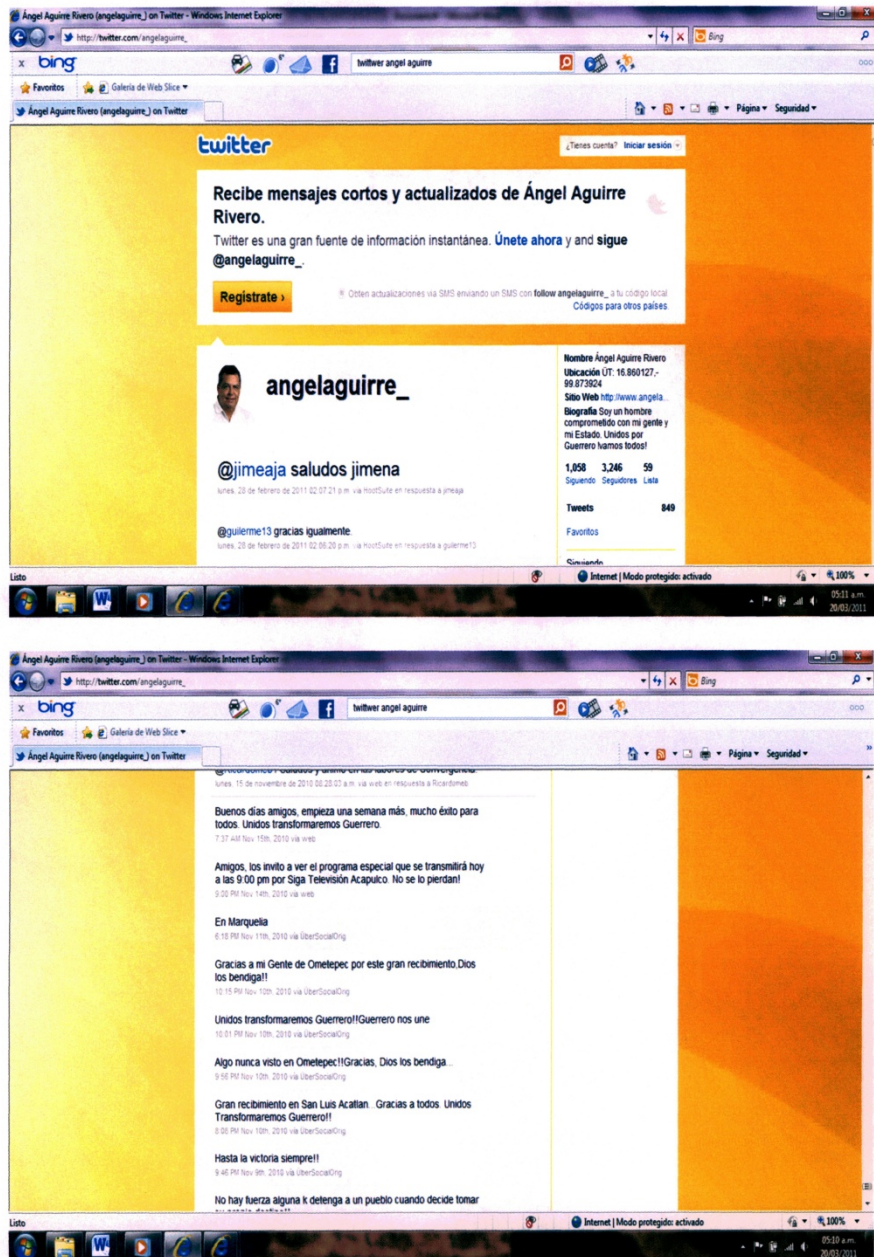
Ángel Aguirre Rivero (angelaguirre_) on Twitter - Windows Internet Explorer

http://twitter.com/angelaguirre_

Bing

bing

twittwer angel aguirre

Favoritos

Galería de Web Slice

Ángel Aguirre Rivero (angelaguirre_) on Twitter

Página ▾ Seguridad ▾

twitter

¿Tienes cuenta? Iniciar sesión

Recibe mensajes cortos y actualizados de Ángel Aguirre Rivero.

Twitter es una gran fuente de información instantánea. Únete ahora y and sigue @angelaguirre_.

Regístrate ›

Obtén actualizaciones vía SMS enviando un SMS con follow angelaguirre_ a tu código local
Códigos para otros países

angelaguirre_

Nombre Ángel Aguirre Rivero
Ubicación ÜT: 16.860127,-99.873924
Sitio Web http://www.angela...
Biografía Soy un hombre comprometido con mi gente y mi Estado. Unidos por Guerrero ivamos todos!

1,058 Siguiendo
3,246 Seguidores
59 Lista

Tweets 849

Favoritos

Siguiendo

@jimeaja saludos jimena
lunes, 28 de febrero de 2011 02:07:21 p.m. vía HootSuite en respuesta a jimeaja

@guilerme13 gracias igualmente.
lunes, 28 de febrero de 2011 02:06:20 p.m. vía HootSuite en respuesta a guilerme13

Listo

Internet | Modo protegido: activado

100%

05:11 a.m.
20/03/2011

Ángel Aguirre Rivero (angelaguirre_) on Twitter - Windows Internet Explorer

http://twitter.com/angelaguirre_

Bing

bing

twittwer angel aguirre

Favoritos

Galería de Web Slice

Ángel Aguirre Rivero (angelaguirre_) on Twitter

Página ▾ Seguridad ▾

@Ricardomeb Saludos y ánimo en las labores de convergencia.
lunes, 15 de noviembre de 2010 00:28:03 a.m. vía web en respuesta a Ricardomeb

Buenos días amigos, empieza una semana más, mucho éxito para todos. Unidos transformaremos Guerrero.
7:37 AM Nov 15th, 2010 via web

Amigos, los invito a ver el programa especial que se transmitirá hoy a las 9:00 pm por Siga Televisión Acapulco. No se lo pierdan!
9:00 PM Nov 14th, 2010 via web

En Marquelia
6:18 PM Nov 11th, 2010 via ÜberSocialOrig

Gracias a mi Gente de Ometepec por este gran recibimiento,Dios los bendiga!!
10:15 PM Nov 10th, 2010 via ÜberSocialOrig

Unidos transformaremos Guerrero!!Guerrero nos une
10:01 PM Nov 10th, 2010 via ÜberSocialOrig

Algo nunca visto en Ometepec!!Gracias, Dios los bendiga...
9:56 PM Nov 10th, 2010 via ÜberSocialOrig

Gran recibimiento en San Luis Acatlan...Gracias a todos. Unidos Transformaremos Guerrero!!
8:06 PM Nov 10th, 2010 via ÜberSocialOrig

Hasta la victoria siempre!!
9:46 PM Nov 9th, 2010 via ÜberSocialOrig

No hay fuerza alguna k detenga a un pueblo cuando decide tomar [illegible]

Listo

Internet | Modo protegido: activado

100%

05:10 a.m.
20/03/2011